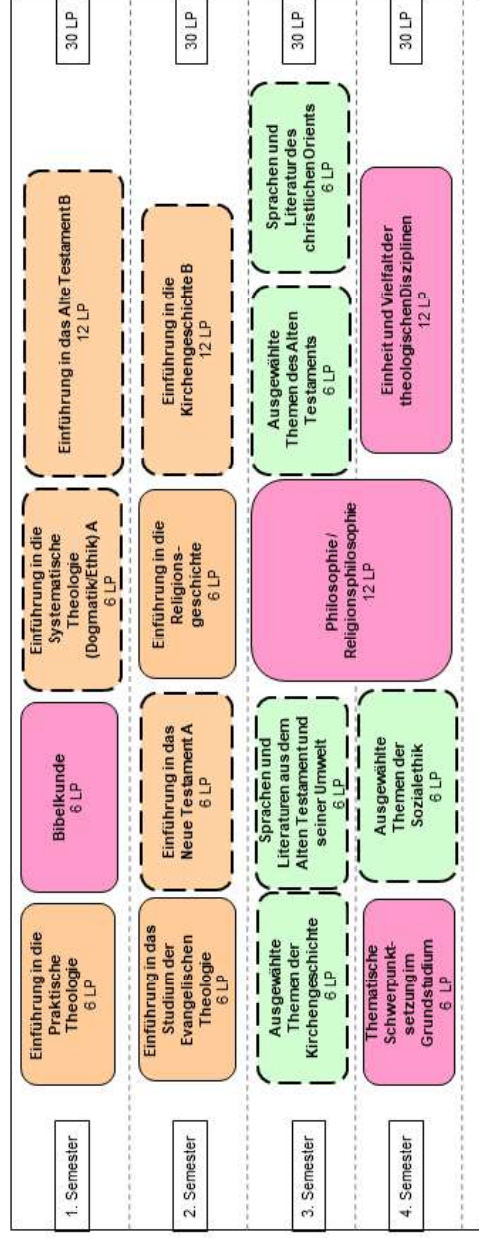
1. Semester

Einführung in die Praktische Theologie 6 LP

Bibelkunde 6 LP

Einführung in die Systematische Theologie (Dogmatik/Ethik) A 6 LP

Einführung in das Alte Testament B 12 LP

30 LP

2. Semester

Einführung in das Studium der Evangelischen Theologie 6 LP

Einführung in das Neue Testament A 6 LP

Einführung in die Religionsgeschichte 6 LP

Einführung in die Kirchengeschichte B 12 LP

30 LP

3. Semester

Ausgewählte Themen der Kirchengeschichte 6 LP

Sprachen und Literaturen aus dem Alten Testament und seiner Umwelt 6 LP

Philosophie / Religionsphilosophie 12 LP

Ausgewählte Themen des Alten Testaments 6 LP

Sprachen und Literatur des christlichen Orients 6 LP

30 LP

4. Semester

Thematische Schwerpunktsetzung im Grundstudium 6 LP

Ausgewählte Themen der Sozialethik 6 LP

Einheit und Vielfalt der theologischen Disziplinen 12 LP³

30 LP